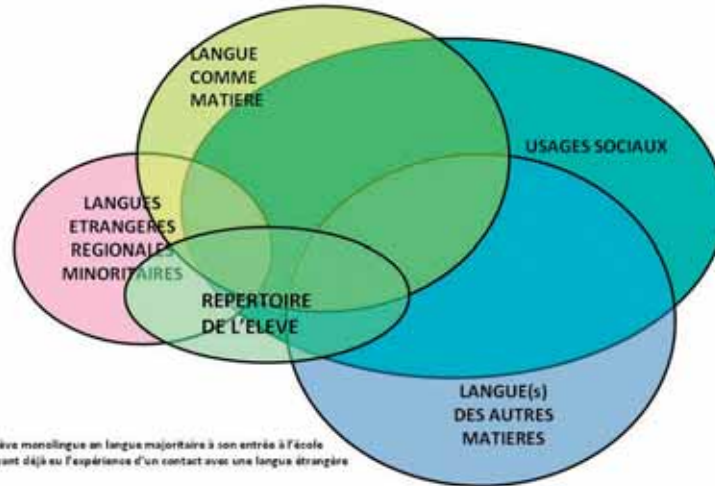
LANGUE COMME MATIERE

USAGES SOCIAUX

LANGUES ETRANGERES REGIONALES MINORITAIRES

REPERTOIRE DE L'ELEVE

LANGUE(s) DES AUTRES MATIERES

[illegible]ève monolingue en langue majoritaire à son entrée à l'école
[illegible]ont déjà eu l'expérience d'un contact avec une langue étrangère